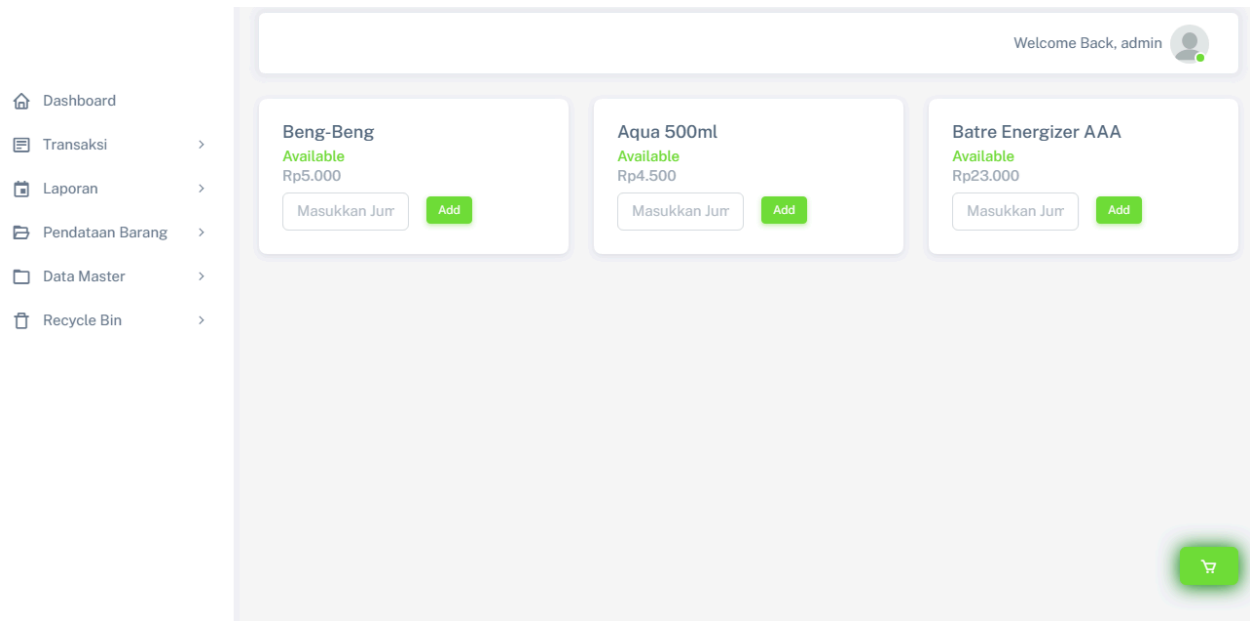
Dashboard
Transaksi
Laporan
Pendataan Barang
Data Master
Recycle Bin

Welcome Back, admin

Beng-Beng
Available
Rp5.000
Masukkan Jum
Add

Aqua 500ml
Available
Rp4.500
Masukkan Jum
Add

Batre Energizer AAA
Available
Rp23.000
Masukkan Jum
Add